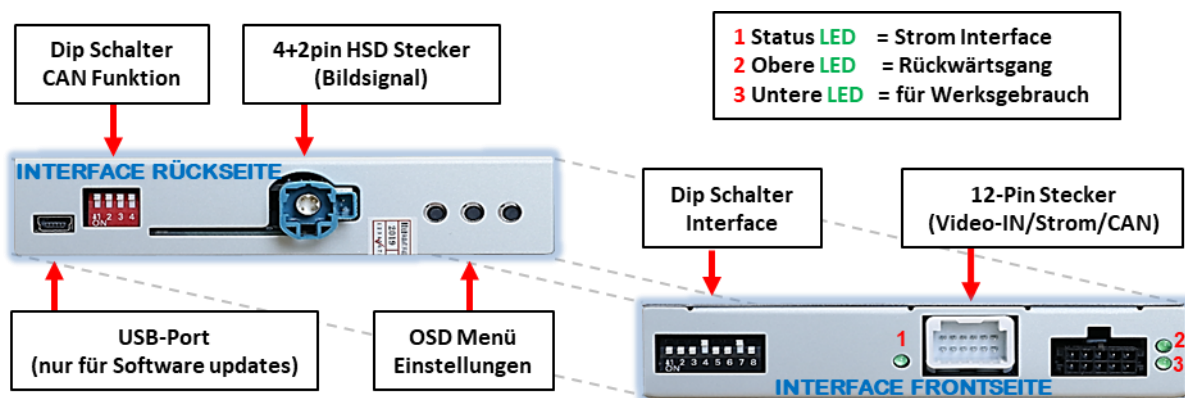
Dip Schalter
CAN Funktion

4+2pin HSD Stecker
(Bildsignal)

1 Status LED = Strom Interface
2 Obere LED = Rückwärtsgang
3 Untere LED = für Werksgebrauch

INTERFACE RÜCKSEITE

1 2 3 4
ON

Dip Schalter
Interface

12-Pin Stecker
(Video-IN/Strom/CAN)

USB-Port
(nur für Software updates)

OSD Menü
Einstellungen

1 2 3 4 5 6 7 8
ON

1

2

3

INTERFACE FRONTSEITE